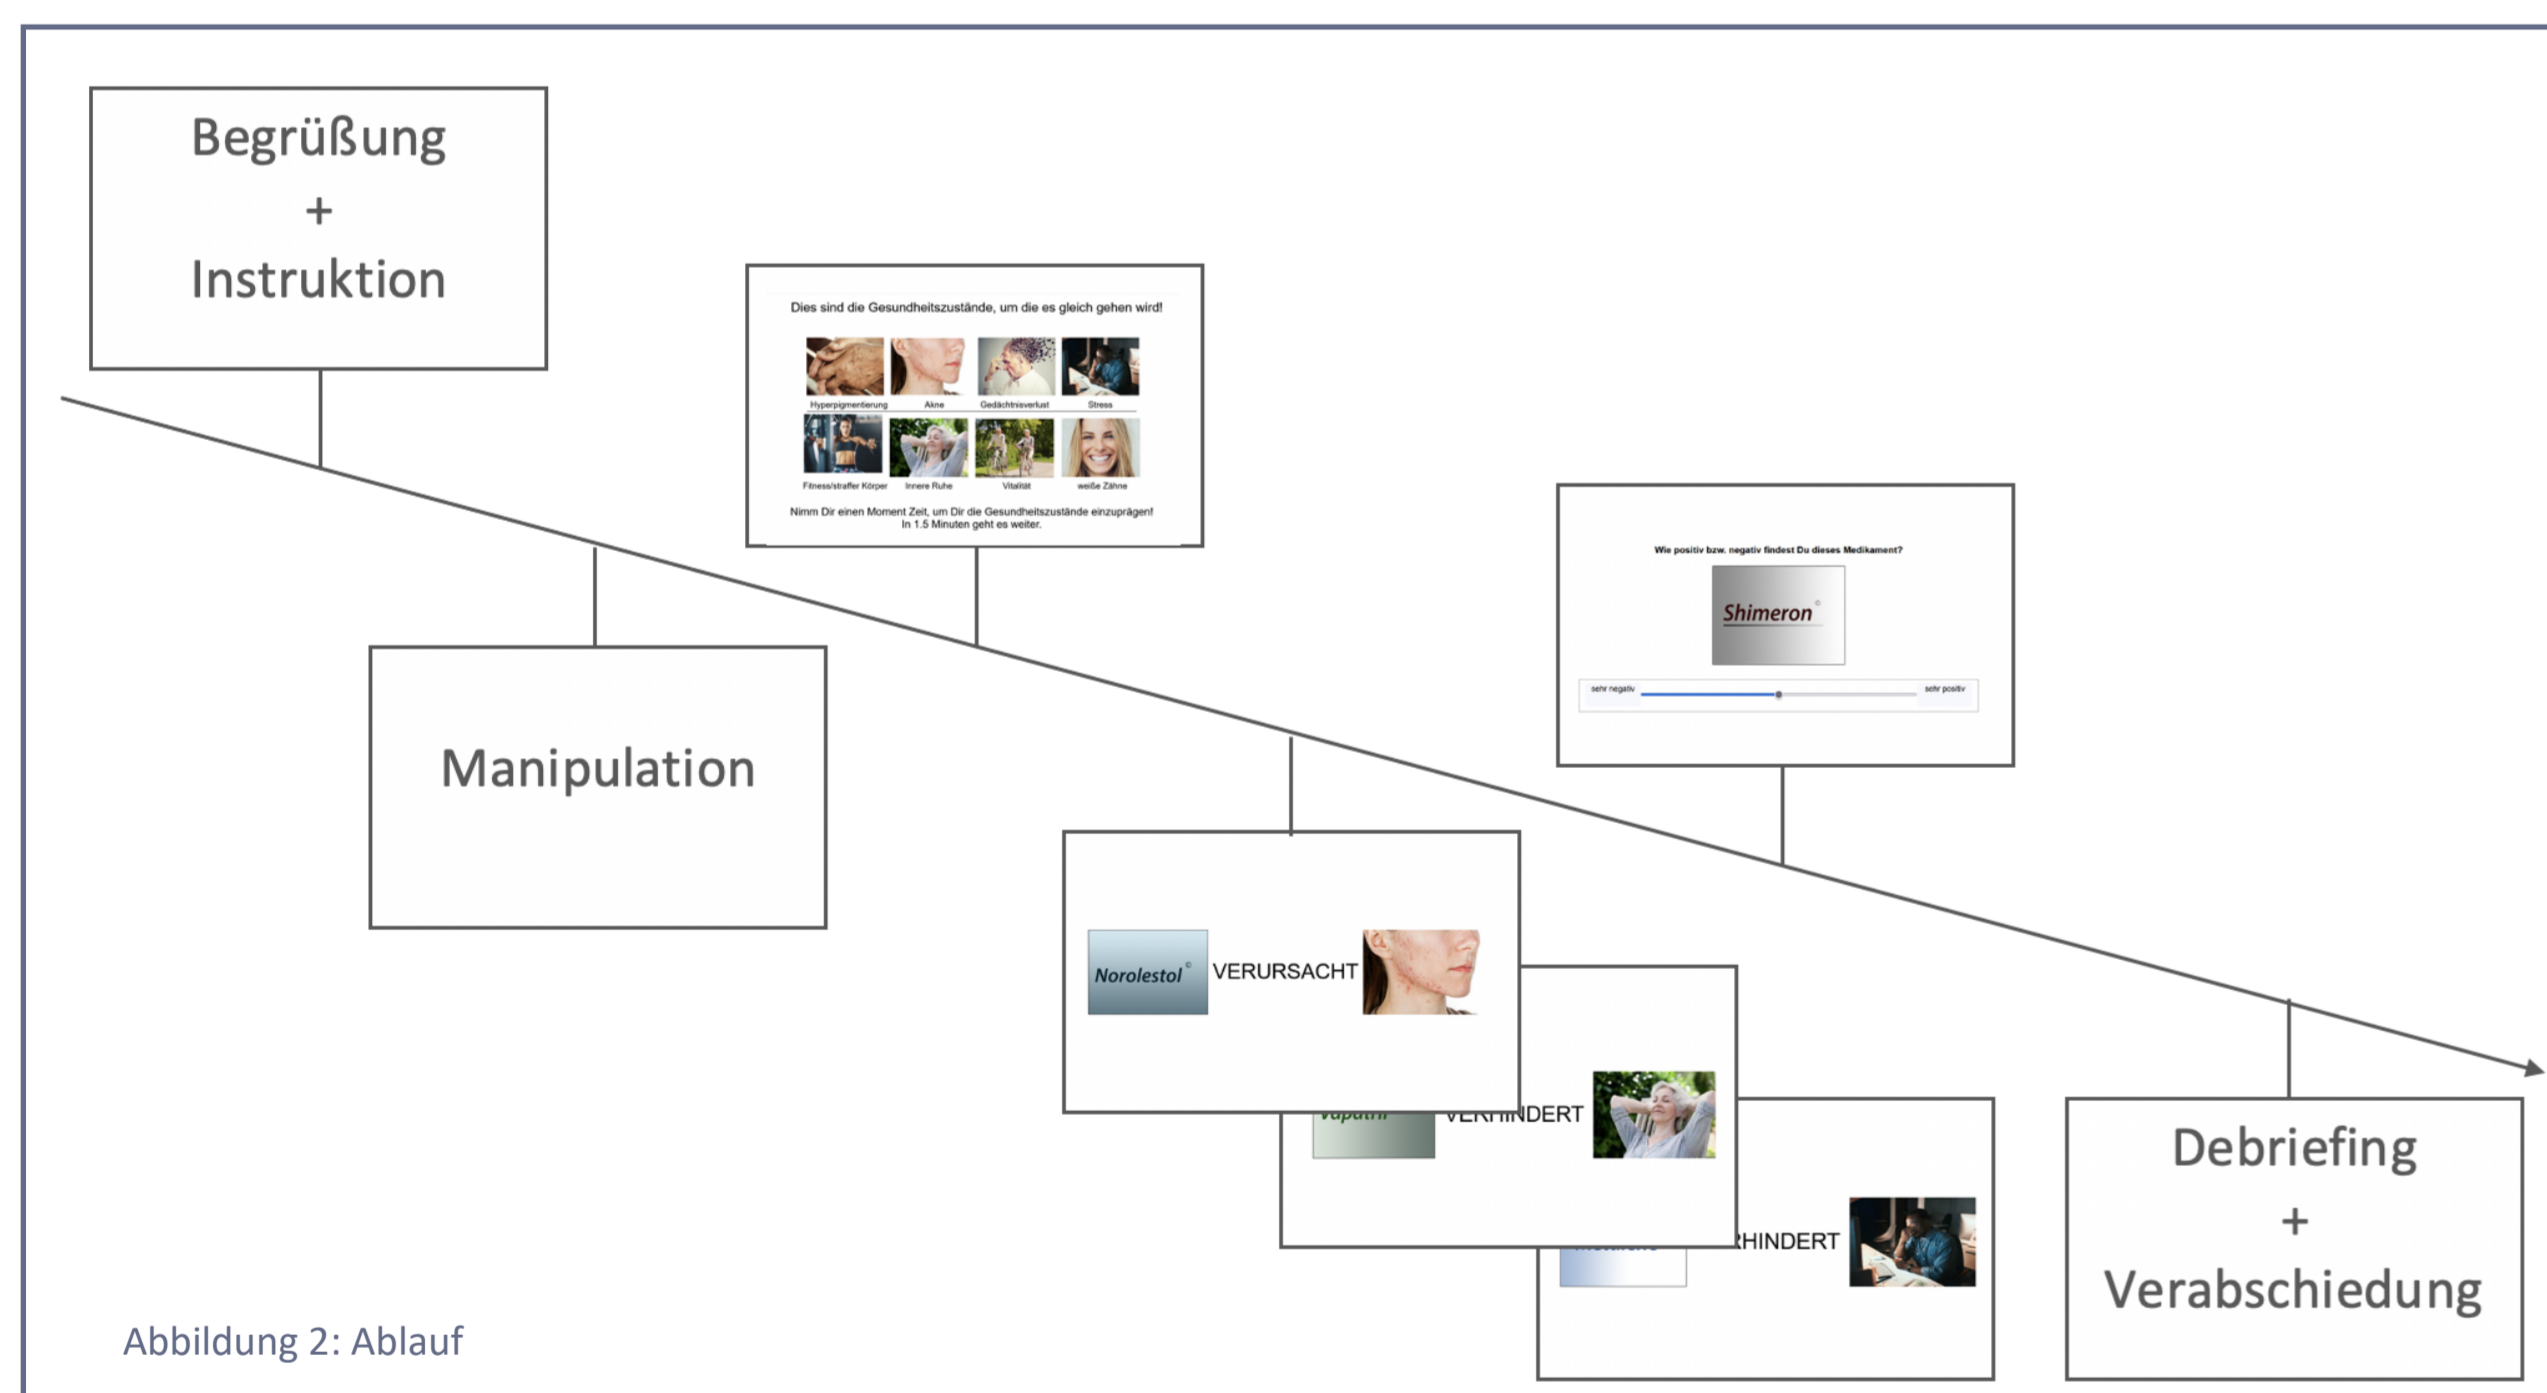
Begrüßung
+
Instruktion

Dies sind die Gesundheitszustände, um die es gleich gehen wird!

Hyperpigmentierung Akne Gedächtnisverlust Stress

Fitness/straffer Körper Innere Ruhe Vitalität weiße Zähne

Nimm Dir einen Moment Zeit, um Dir die Gesundheitszustände einzuprägen! In 1.5 Minuten geht es weiter.

Manipulation

Wie positiv bzw. negativ findest Du dieses Medikament?

Shimeron®

sehr negativ sehr positiv

Norolestol® VERURSACHT

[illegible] VERHINDERT

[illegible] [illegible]HINDERT

Debriefing
+
Verabschiedung

Abbildung 2: Ablauf